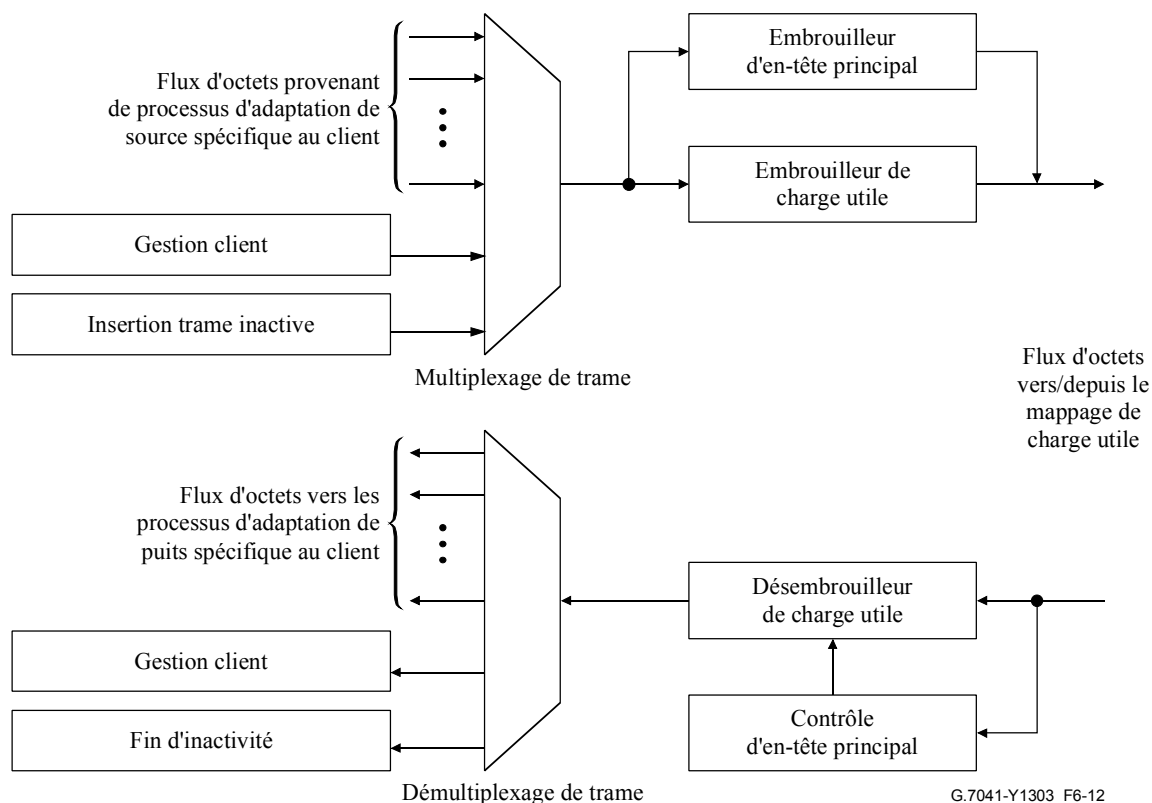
Flux d'octets provenant de processus d'adaptation de source spécifique au client

Embrouilleur d'en-tête principal

Embrouilleur de charge utile

Gestion client

Insertion trame inactive

Multiplexage de trame

Flux d'octets vers/depuis le mappage de charge utile

Flux d'octets vers les processus d'adaptation de puits spécifique au client

Désembrouilleur de charge utile

Gestion client

Contrôle d'en-tête principal

Fin d'inactivité

Démultiplexage de trame

G.7041-Y1303 F6-12